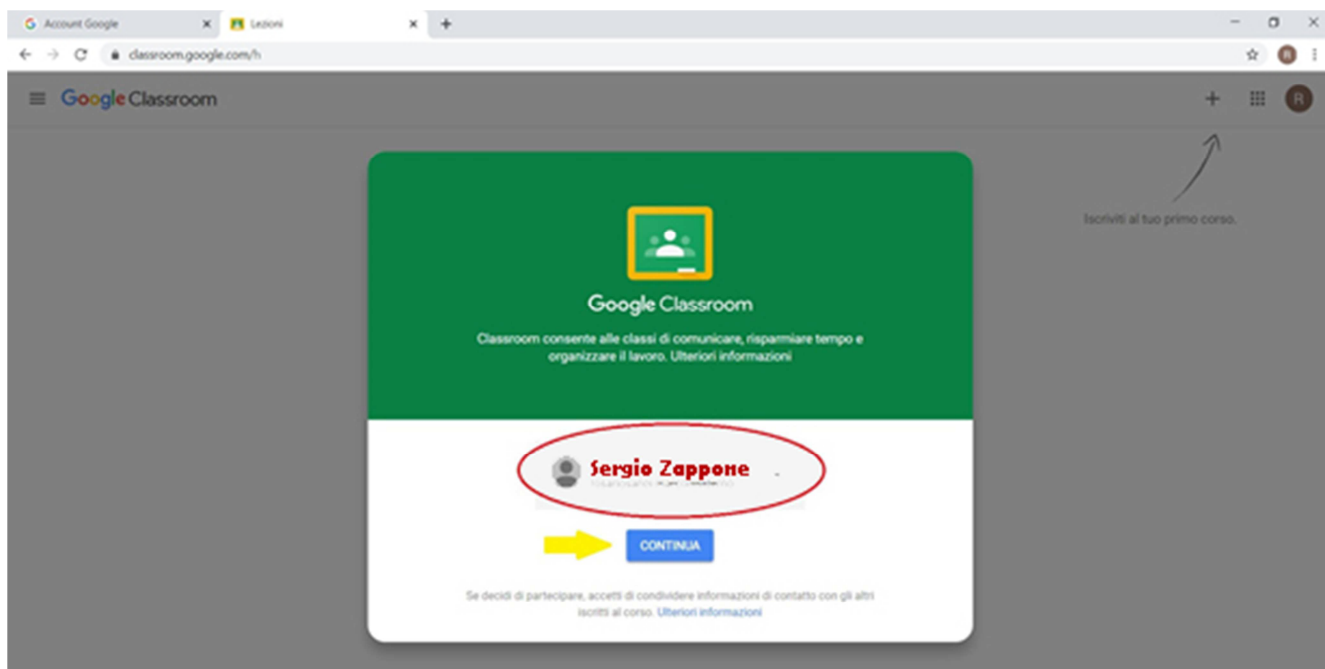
Account Google
Lezioni
classroom.google.com/h
R

Google Classroom

+
R

Iscriviti al tuo primo corso.

Google Classroom

Classroom consente alle classi di comunicare, risparmiare tempo e organizzare il lavoro. Ulteriori informazioni

Sergio Zappone
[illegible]

CONTINUA

Se decidi di partecipare, accetti di condividere informazioni di contatto con gli altri iscritti al corso. Ulteriori informazioni